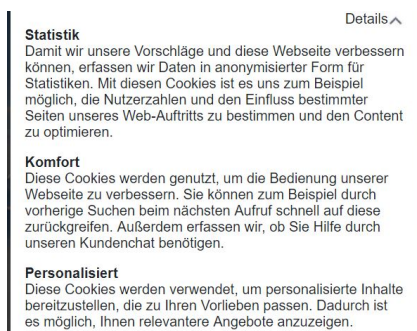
Details

Statistik
Damit wir unsere Vorschläge und diese Webseite verbessern können, erfassen wir Daten in anonymisierter Form für Statistiken. Mit diesen Cookies ist es uns zum Beispiel möglich, die Nutzerzahlen und den Einfluss bestimmter Seiten unseres Web-Auftritts zu bestimmen und den Content zu optimieren.

Komfort
Diese Cookies werden genutzt, um die Bedienung unserer Webseite zu verbessern. Sie können zum Beispiel durch vorherige Suchen beim nächsten Aufruf schnell auf diese zurückgreifen. Außerdem erfassen wir, ob Sie Hilfe durch unseren Kundenchat benötigen.

Personalisiert
Diese Cookies werden verwendet, um personalisierte Inhalte bereitzustellen, die zu Ihren Vorlieben passen. Dadurch ist es möglich, Ihnen relevantere Angebote anzuzeigen.